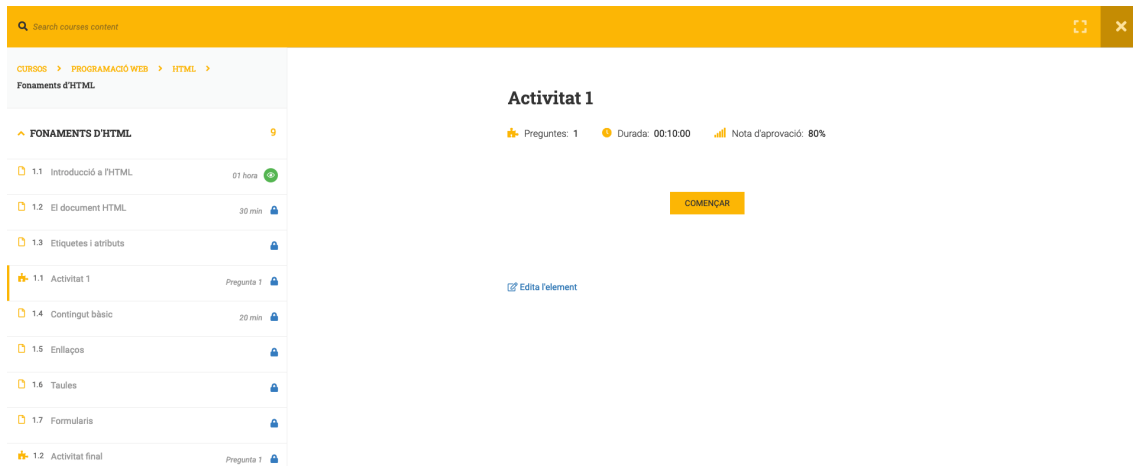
Search courses content

CURSOS > PROGRAMACIÓ WEB > HTML >
Fonaments d'HTML

FONAMENTS D'HTML 9

1.1 Introducció a l'HTML 01 hora

1.2 El document HTML 30 min

1.3 Etiquetes i atributs

1.1 Activitat 1 Pregunta 1

1.4 Contingut bàsic 20 min

1.5 Enllaços

1.6 Taules

1.7 Formularis

1.2 Activitat final Pregunta 1

Activitat 1

Preguntes: 1 Durada: 00:10:00 Nota d'aprovació: 80%

COMENÇAR

Edita l'element